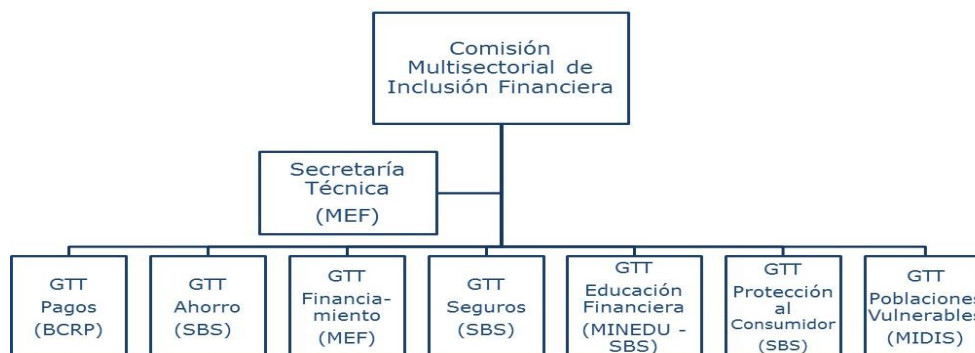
Comisión Multisectorial de Inclusión Financiera

Secretaría Técnica (MEF)

GTT Pagos (BCRP)

GTT Ahorro (SBS)

GTT Financiamiento (MEF)

GTT Seguros (SBS)

GTT Educación Financiera (MINEDU - SBS)

GTT Protección al Consumidor (SBS)

GTT Poblaciones Vulnerables (MIDIS)